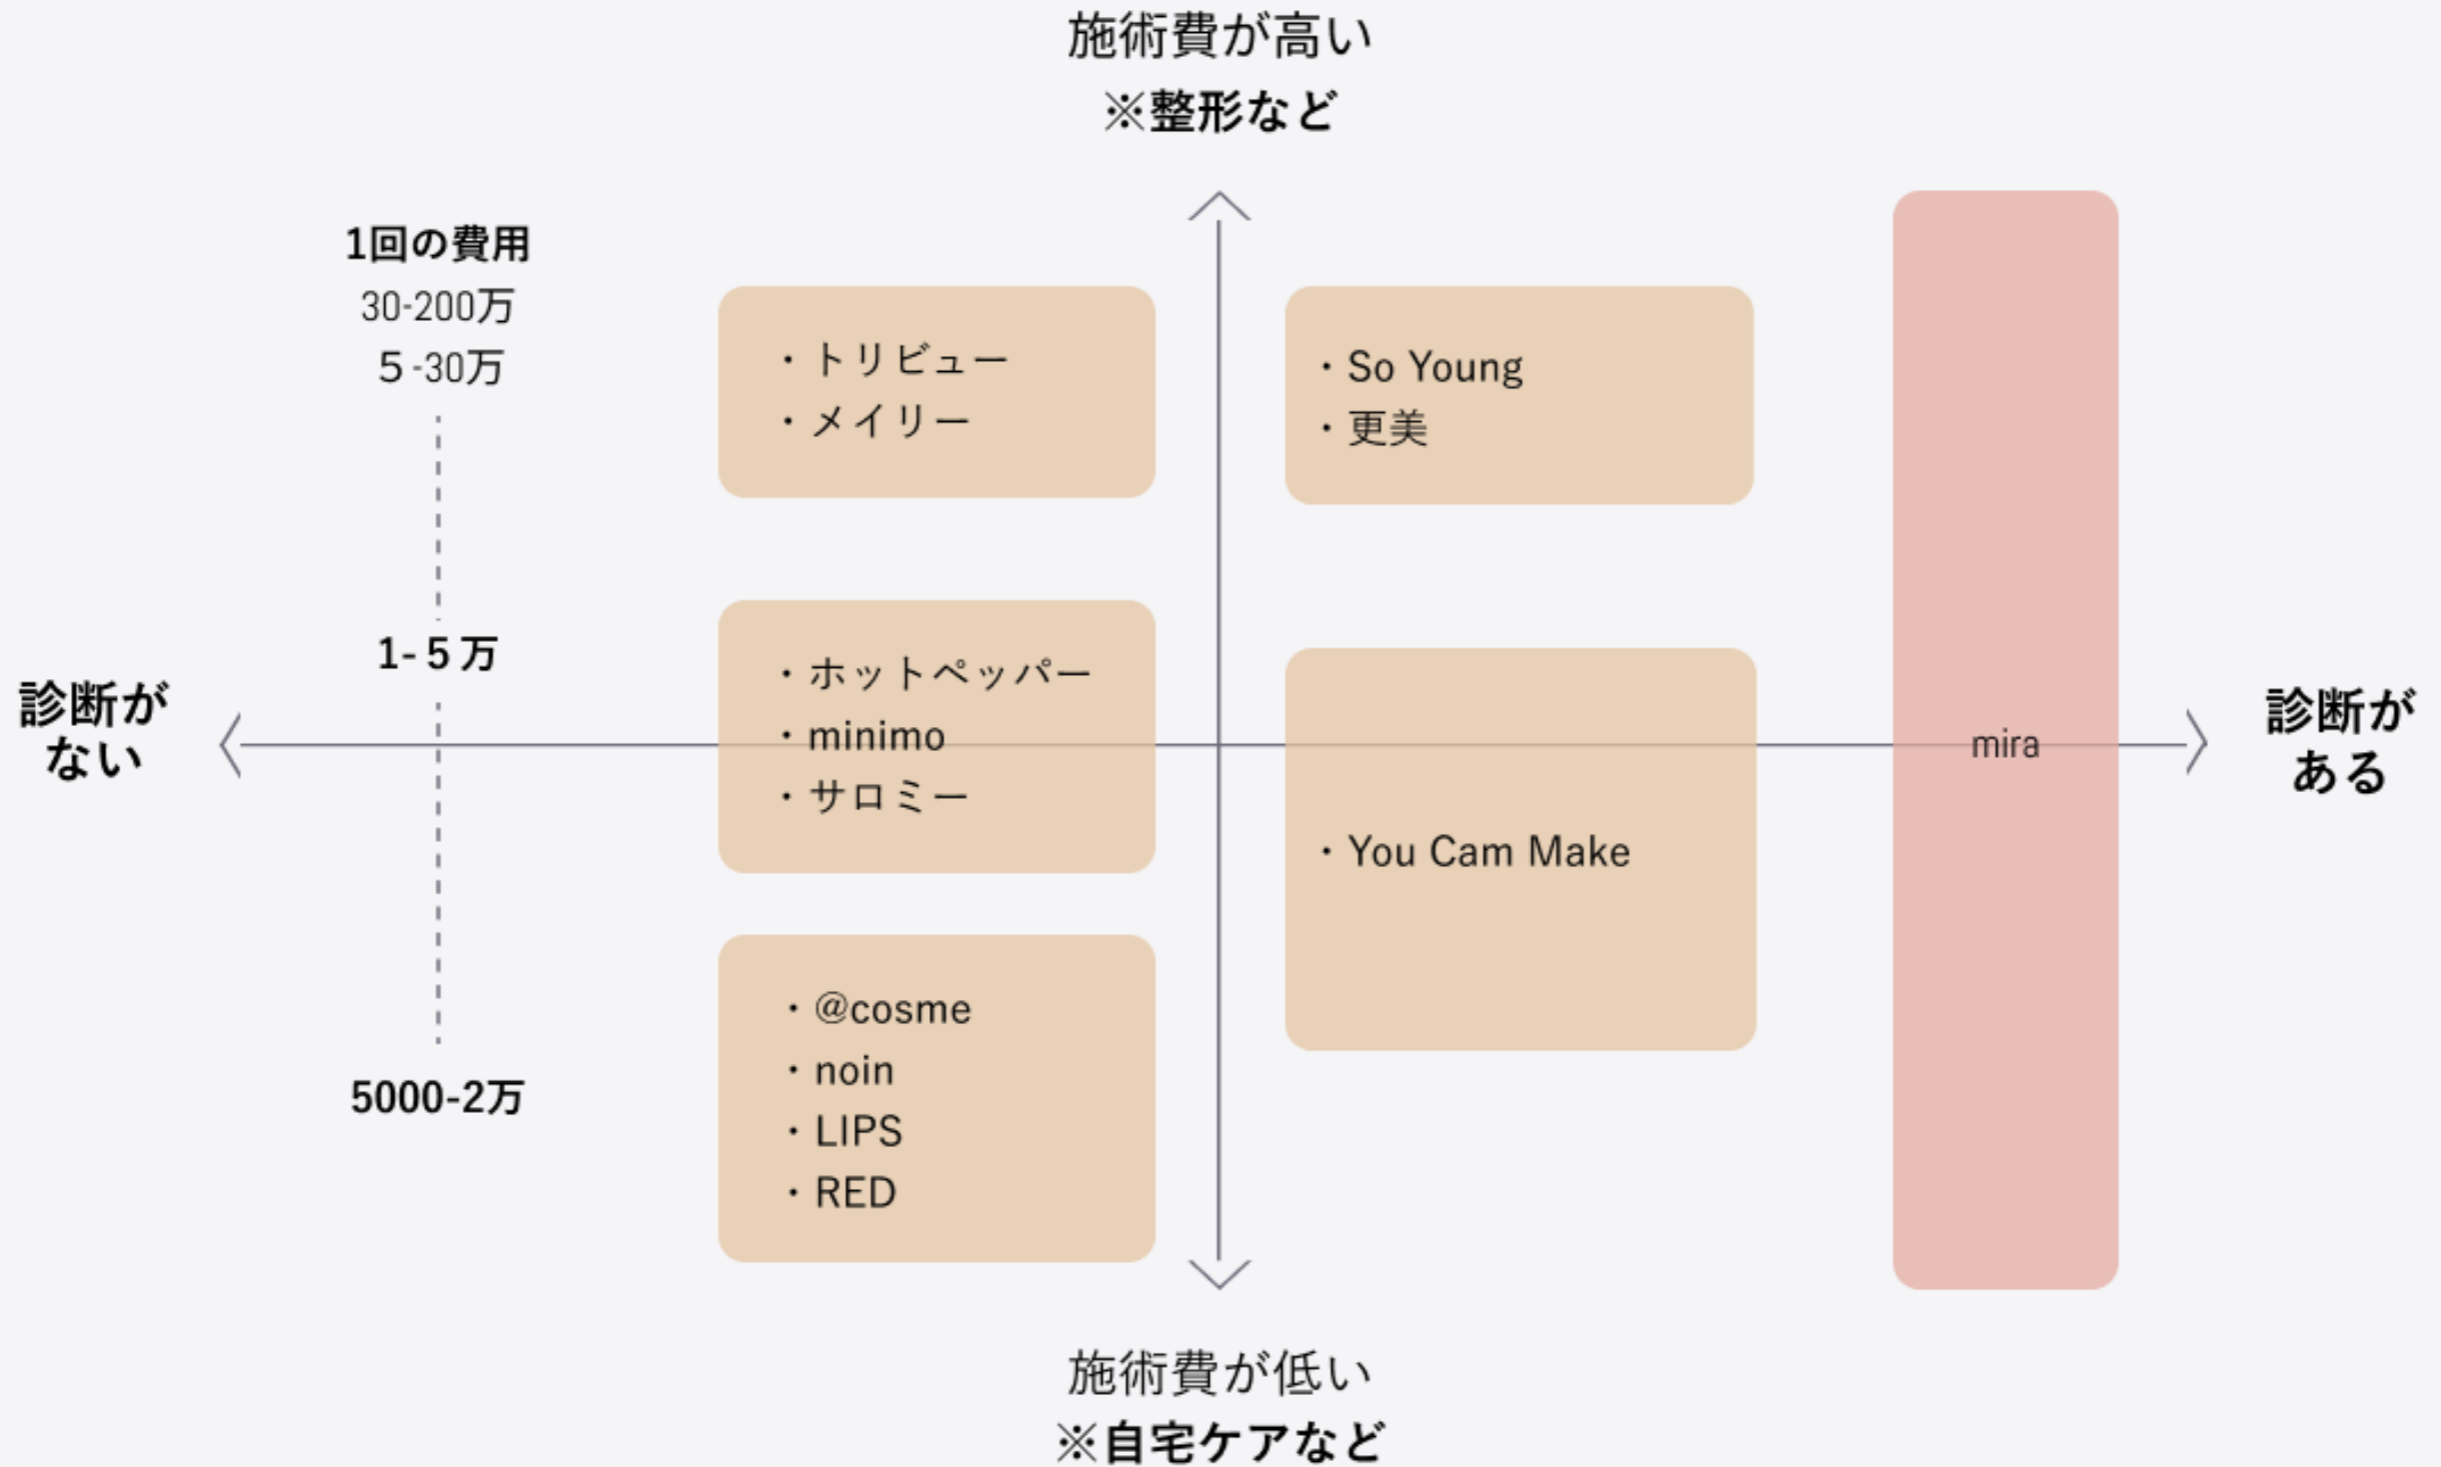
施術費が高い
※整形など

1回の費用
30-200万
5 -30万

・トリビュー
・メイリー

・So Young
・更美

1- 5 万

診断がない

・ホットペッパー
・minimo
・サロミー

・You Cam Make

mira

診断がある

・@cosme
・noin
・LIPS
・RED

5000-2万

施術費が低い
※自宅ケアなど